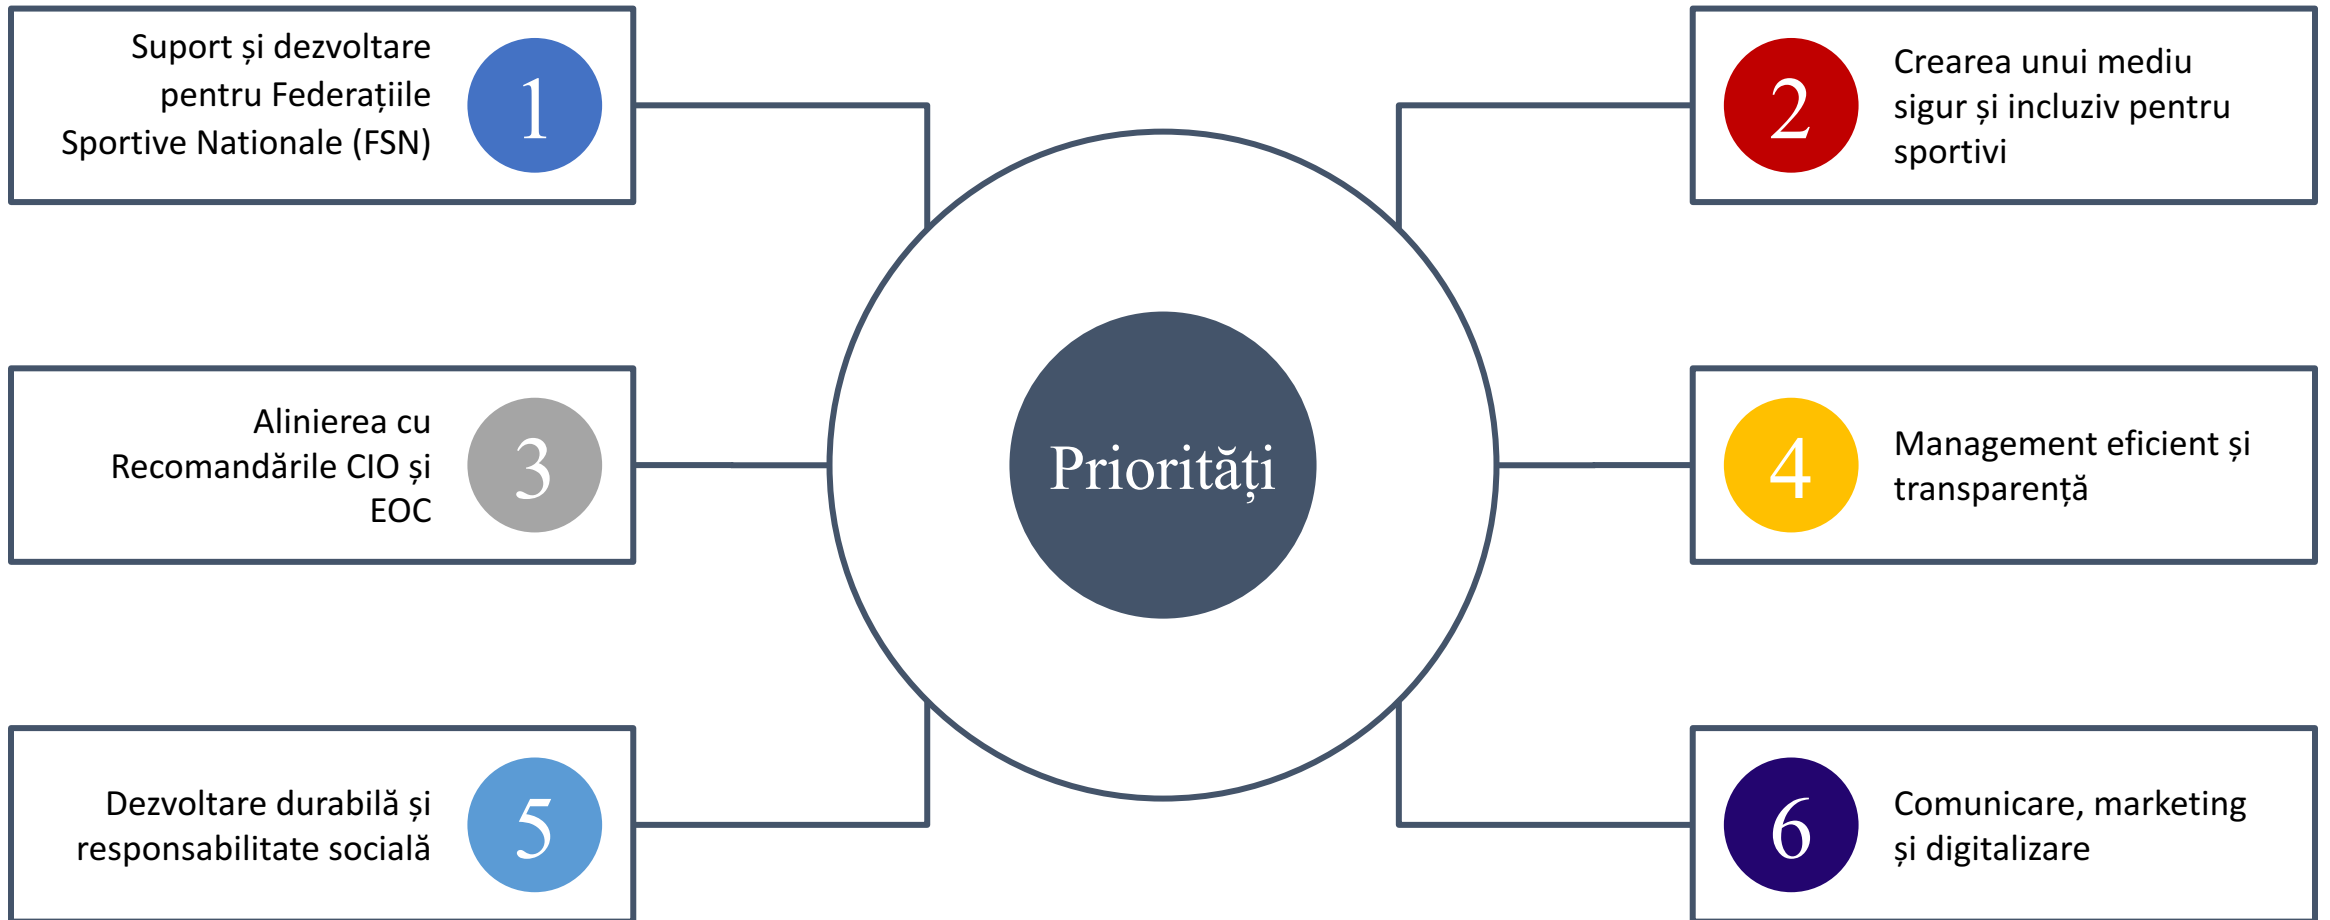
Suport și dezvoltare pentru Federațiile Sportive Nationale (FSN)

1

2

Crearea unui mediu sigur și incluziv pentru sportivi

Priorități

Alinierea cu Recomandările CIO și EOC

3

4

Management eficient și transparență

Dezvoltare durabilă și responsabilitate socială

5

6

Comunicare, marketing și digitalizare